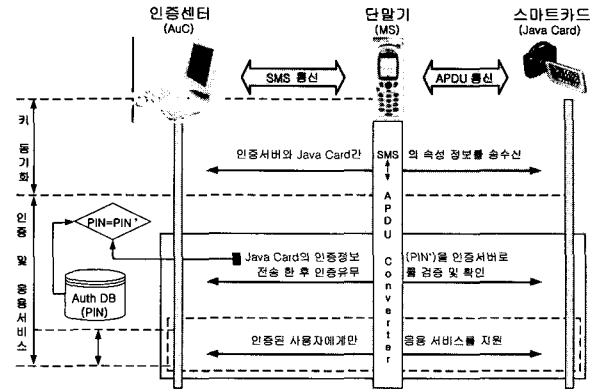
인증센터
(AuC)

단말기
(MS)

스마트카드
(Java Card)

SMS 통신

APDU 통신

키 동기화

인증서버와 Java Card간 SMS 의 속성 정보를 송수신

인증 및 응용서비스

PIN=PIN'

Auth DB (PIN)

Java Card의 인증정보 (PIN')을 인증서버로 전송 한 후 인증유무를 검증 및 확인

APDU Converter

인증된 사용자에게만 응용 서비스를 지원